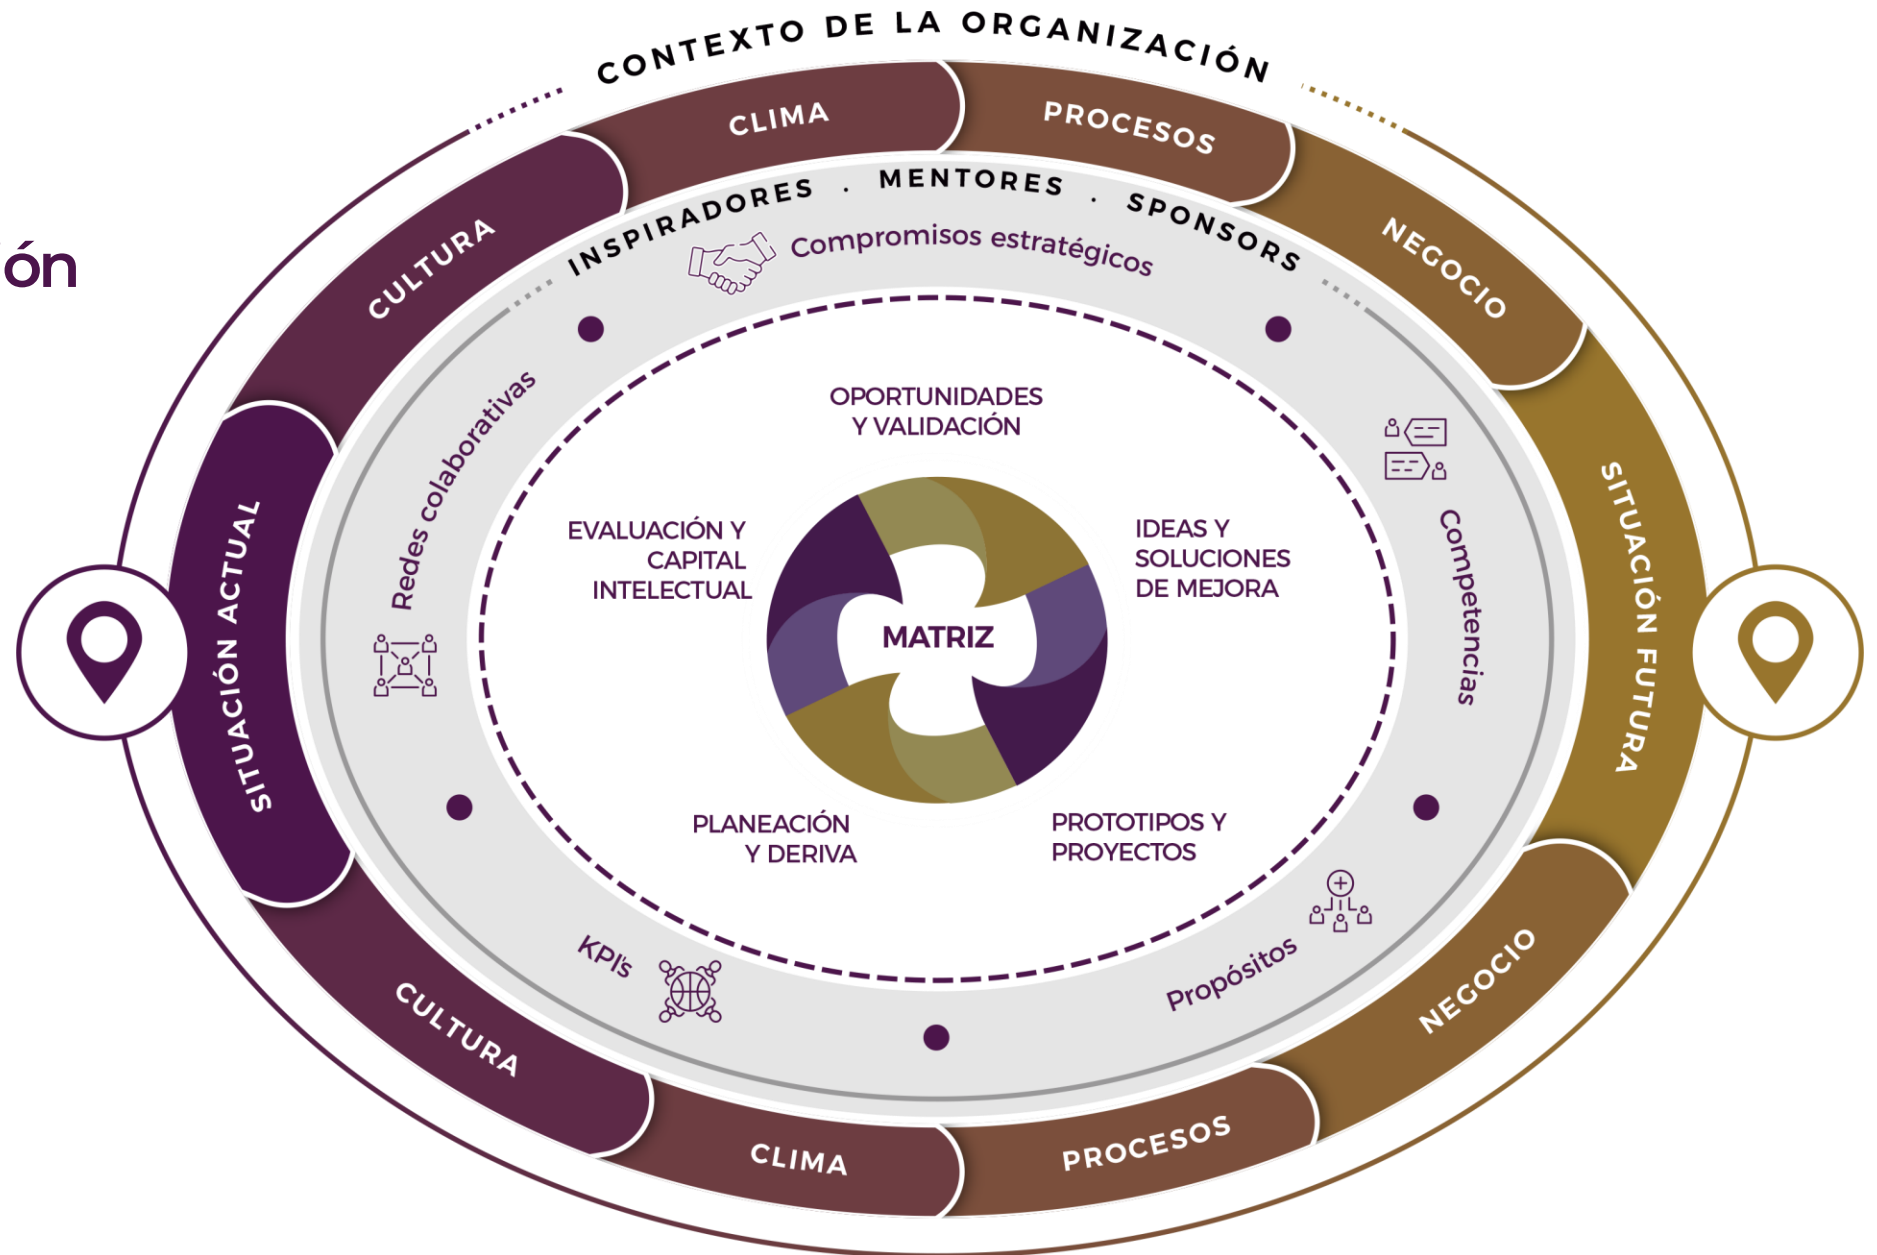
ón

CONTEXTO DE LA ORGANIZACIÓN

CLIMA
PROCESOS
CULTURA
NEGOCIO

INSPIRADORES · MENTORES · SPONSORS

Compromisos estratégicos

SITUACIÓN ACTUAL
SITUACIÓN FUTURA

Redes colaborativas
Competencias

OPORTUNIDADES Y VALIDACIÓN

EVALUACIÓN Y CAPITAL INTELECTUAL

IDEAS Y SOLUCIONES DE MEJORA

MATRIZ

PLANEACIÓN Y DERIVA

PROTOTIPOS Y PROYECTOS

KPI's
Propósitos

CULTURA
NEGOCIO
CLIMA
PROCESOS